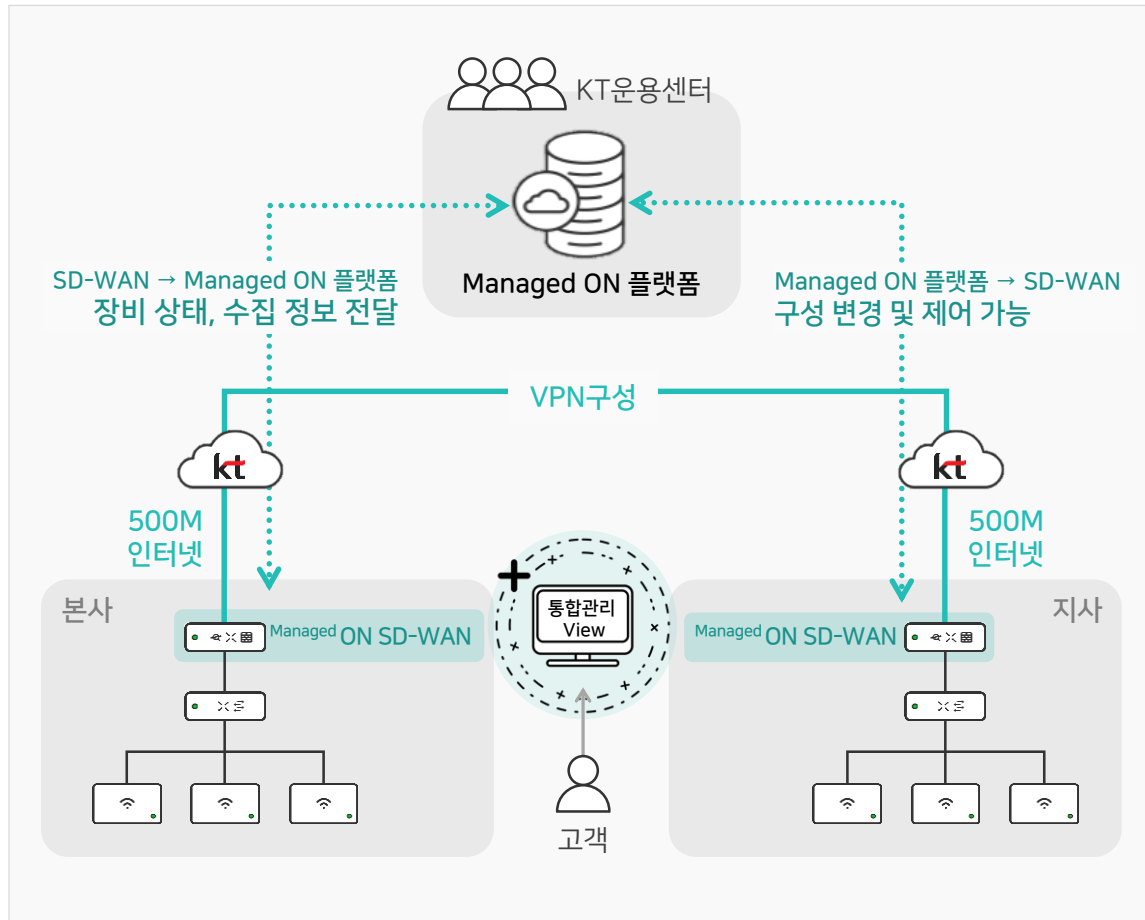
KT운용센터

Managed ON 플랫폼

SD-WAN → Managed ON 플랫폼
장비 상태, 수집 정보 전달

Managed ON 플랫폼 → SD-WAN
구성 변경 및 제어 가능

VPN구성

kt

kt

500M
인터넷

500M
인터넷

본사

Managed ON SD-WAN

통합관리
View

지사

Managed ON SD-WAN

고객